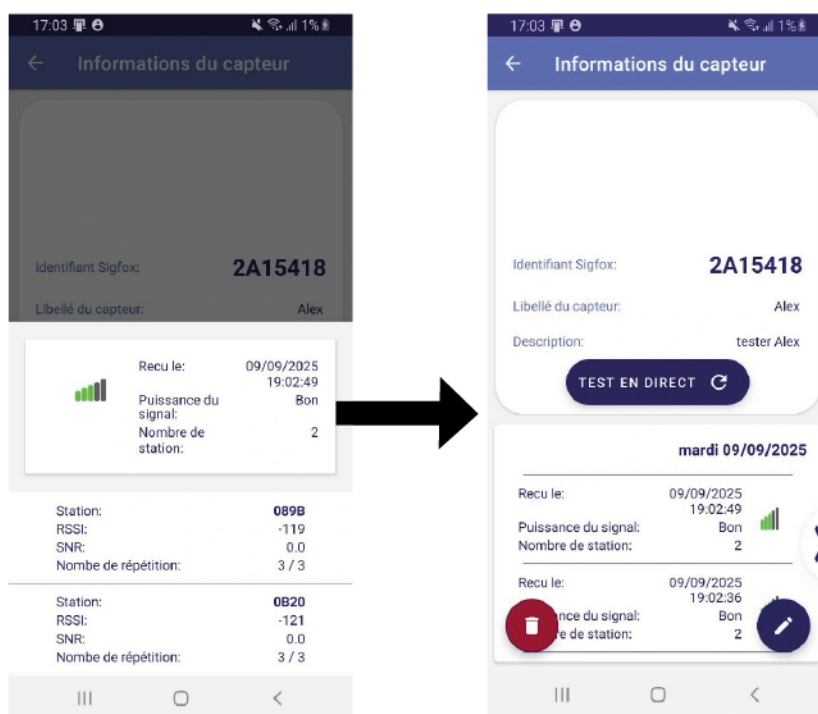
17:03

1%

Informations du capteur

Identifiant Sigfox: 2A15418

Libellé du capteur: Alex

Recu le: 09/09/2025 19:02:49

Puissance du signal: Bon

Nombre de station: 2

Station: 089B

RSSI: -119

SNR: 0.0

Nombe de répétition: 3 / 3

Station: 0B20

RSSI: -121

SNR: 0.0

Nombe de répétition: 3 / 3

17:03

1%

Informations du capteur

Identifiant Sigfox: 2A15418

Libellé du capteur: Alex

Description: tester Alex

TEST EN DIRECT

mardi 09/09/2025

Recu le: 09/09/2025 19:02:49

Puissance du signal: Bon

Nombre de station: 2

Recu le: 09/09/2025 19:02:36

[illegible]nce du signal: Bon

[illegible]e de station: 2